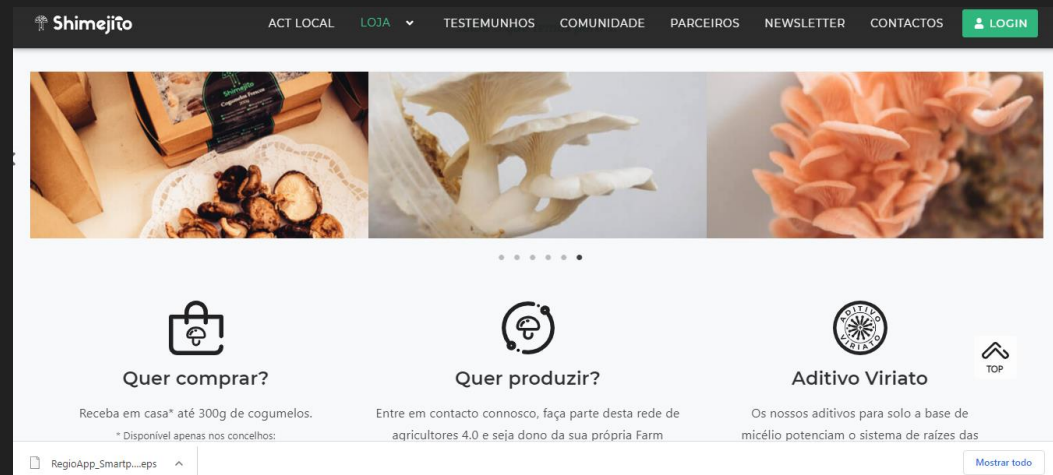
Shimejito

ACT LOCAL LOJA TESTEMUNHOS COMUNIDADE PARCEIROS NEWSLETTER CONTACTOS LOGIN

Shimejito
Cogumelos Frescos

ADITIVO VIRIATO

TOP

Quer comprar?

Receba em casa* até 300g de cogumelos.

* Disponível apenas nos concelhos:

Quer produzir?

Entre em contacto connosco, faça parte desta rede de agricultores 4.0 e seja dono da sua própria Farm

Aditivo Viriato

Os nossos aditivos para solo a base de micélio potenciam o sistema de raízes das

RegioApp_Smartp....eps

Mostrar todo